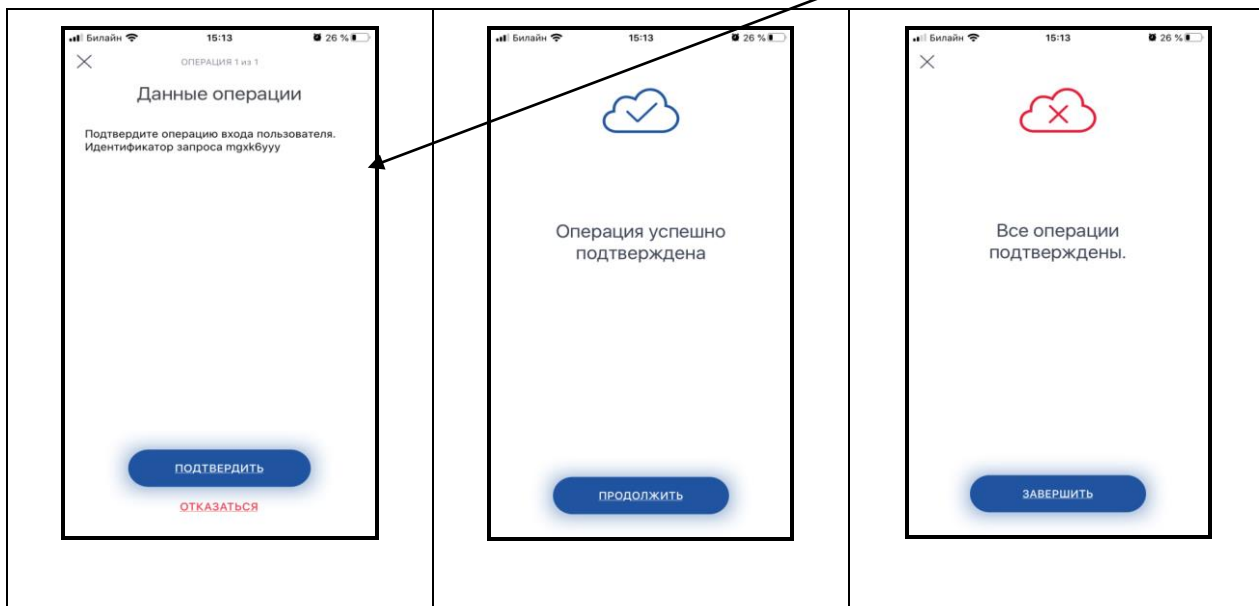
Билайн 15:13 26 %

ОПЕРАЦИЯ 1 из 1

Данные операции

Подтвердите операцию входа пользователя. Идентификатор запроса mgxk6yyy

ПОДТВЕРДИТЬ

ОТКАЗАТЬСЯ

Билайн 15:13 26 %

Операция успешно подтверждена

ПРОДОЛЖИТЬ

Билайн 15:13 26 %

Все операции подтверждены.

ЗАВЕРШИТЬ